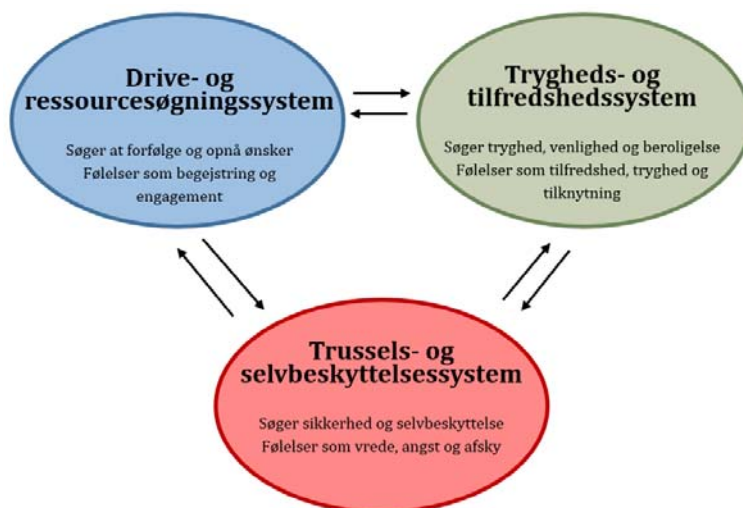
Drive- og ressourcesøgningssystem

Søger at forfølge og opnå ønsker
Følelser som begejstring og engagement

Trygheds- og tilfredshedssystem

Søger tryghed, venlighed og beroligelse
Følelser som tilfredshed, tryghed og tilknytning

Trussels- og selvbeskyttelsessystem

Søger sikkerhed og selvbeskyttelse
Følelser som vrede, angst og afsky